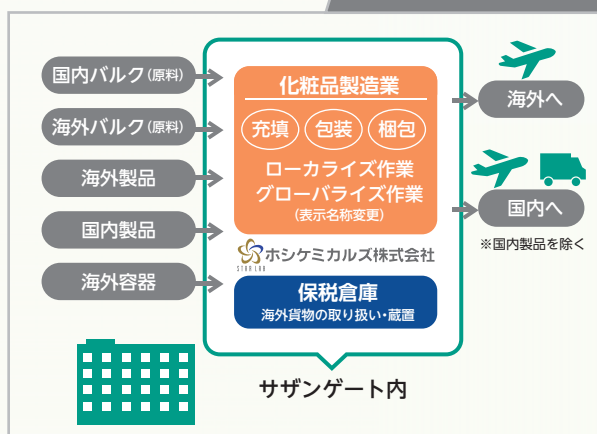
国内バルク(原料)

海外バルク(原料)

海外製品

国内製品

海外容器

化粧品製造業

充填　包装　梱包

ローカライズ作業
グローバライズ作業
(表示名称変更)

ホシケミカルズ株式会社

STAR LAB

保税倉庫
海外貨物の取り扱い・蔵置

海外へ

国内へ

※国内製品を除く

サザンゲート内